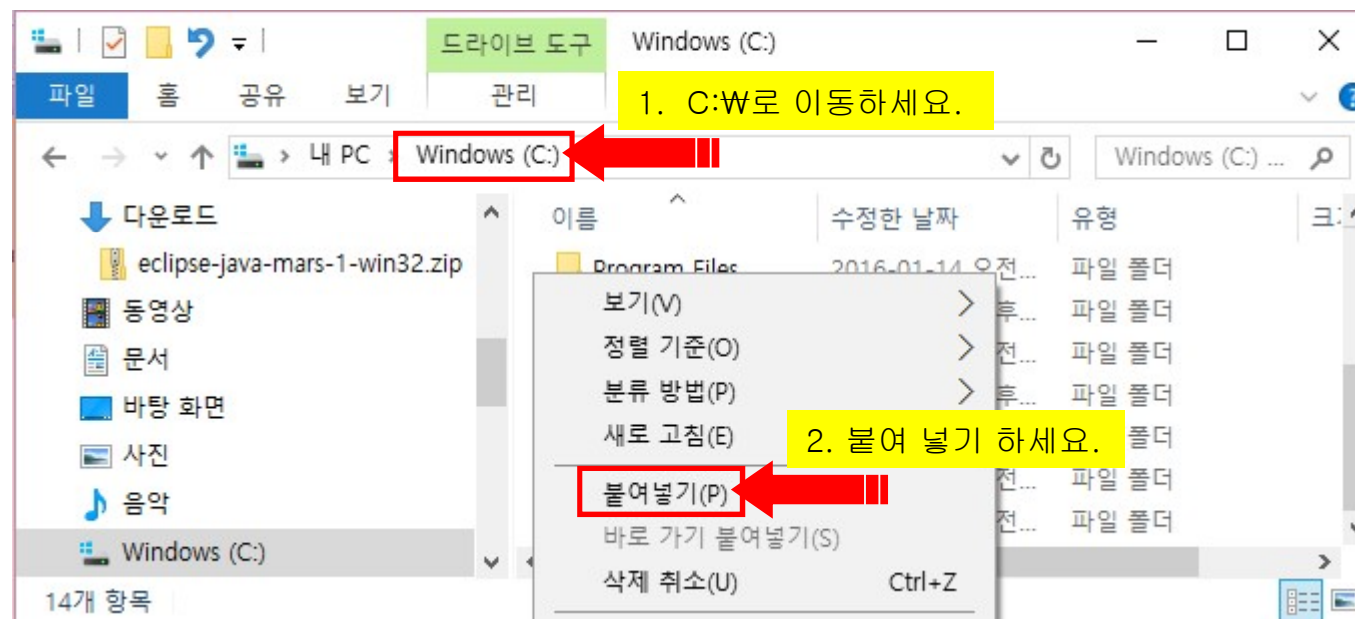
드라이브 도구

Windows (C:)

파일 홈 공유 보기 관리

1. C:₩로 이동하세요.

내 PC > Windows (C:)

Windows (C:) ...

다운로드
eclipse-java-mars-1-win32.zip
동영상
문서
바탕 화면
사진
음악
Windows (C:)

14개 항목

| 이름 | 수정한 날짜 | 유형 | 크 |
|---|---|---|---|
| Program Files | 2016-01-14 오전... | 파일 폴더 | |
| | 후... | 파일 폴더 | |
| | 전... | 파일 폴더 | |
| | 후... | 파일 폴더 | |
| | | 폴더 | |
| | 전... | 파일 폴더 | |
| | 전... | 파일 폴더 | |

보기(V)
정렬 기준(O)
분류 방법(P)
새로 고침(E)
붙여넣기(P)
바로 가기 붙여넣기(S)
삭제 취소(U) Ctrl+Z

2. 붙여 넣기 하세요.